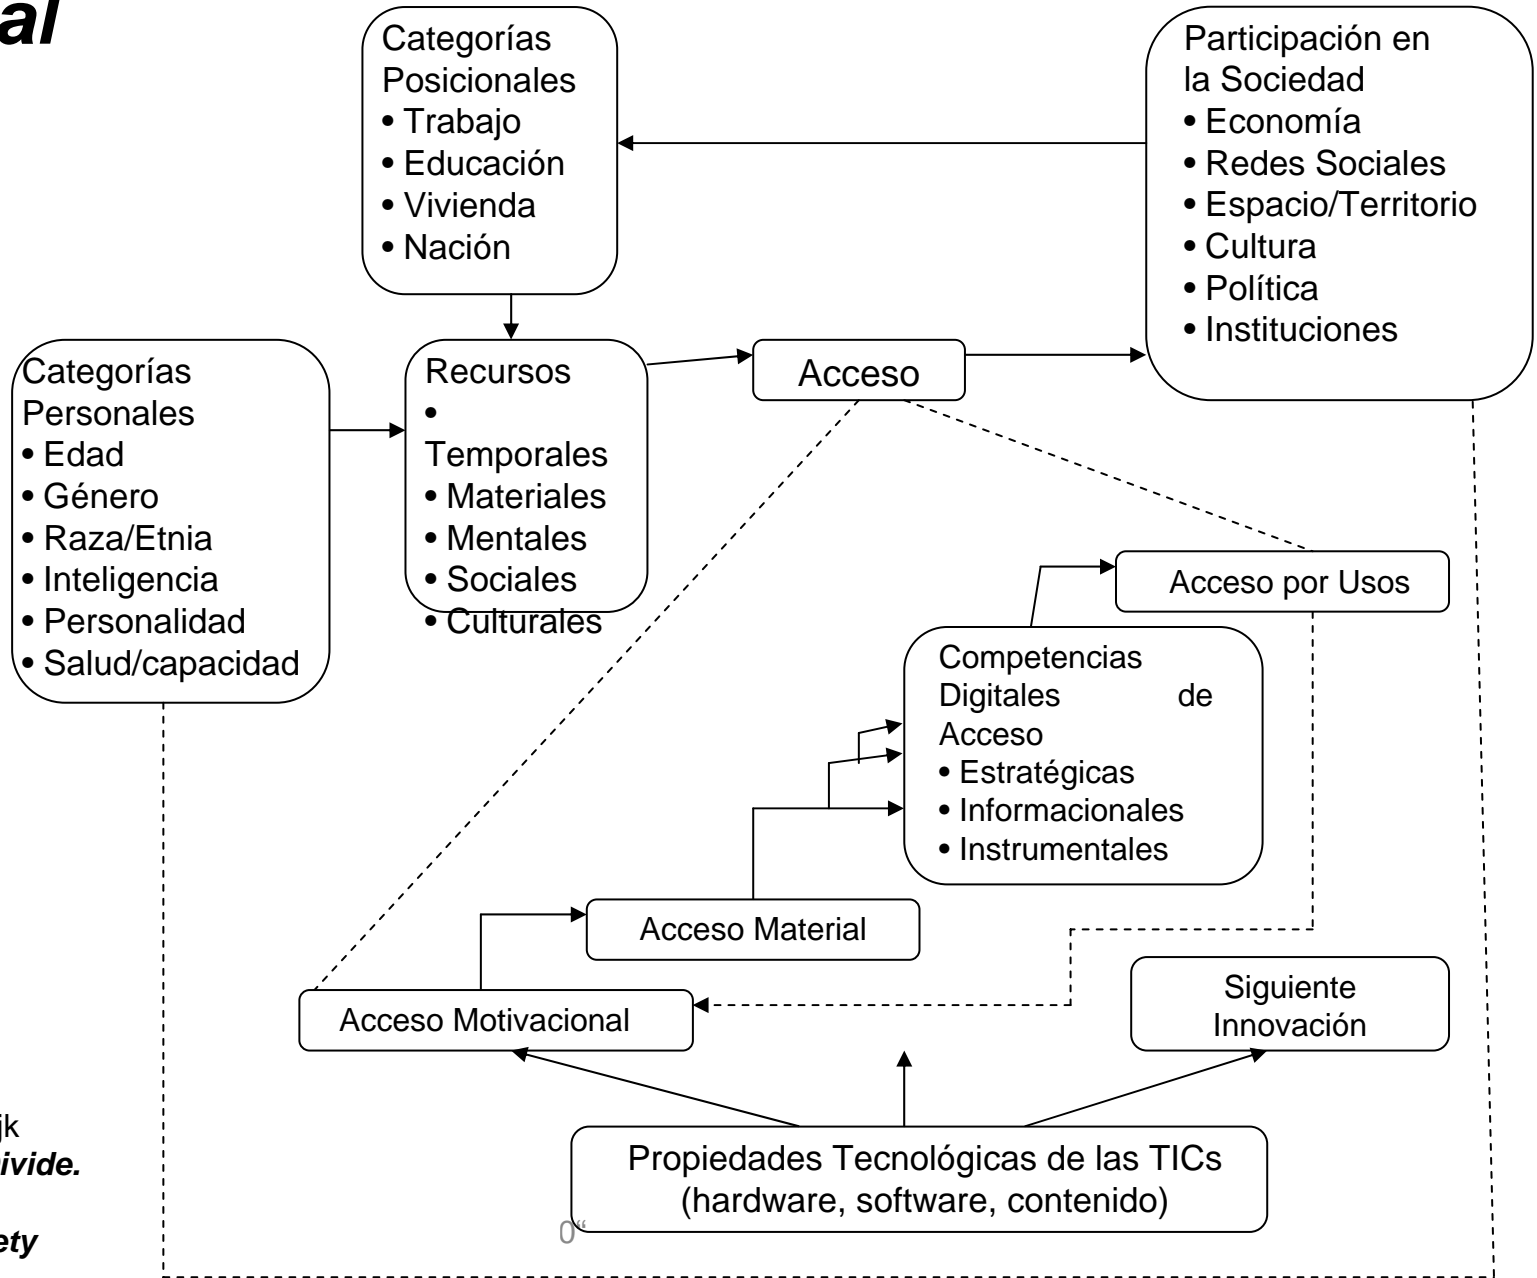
al

Categorías Posicionales
• Trabajo
• Educación
• Vivienda
• Nación

Participación en la Sociedad
• Economía
• Redes Sociales
• Espacio/Territorio
• Cultura
• Política
• Instituciones

Categorías Personales
• Edad
• Género
• Raza/Etnia
• Inteligencia
• Personalidad
• Salud/capacidad

Recursos
• Temporales
• Materiales
• Mentales
• Sociales
• Culturales

Acceso

Acceso por Usos

Competencias Digitales de Acceso
• Estratégicas
• Informacionales
• Instrumentales

Acceso Material

Acceso Motivacional

Siguiente Innovación

Propiedades Tecnológicas de las TICs (hardware, software, contenido)

jk
ivide.

ety

0"